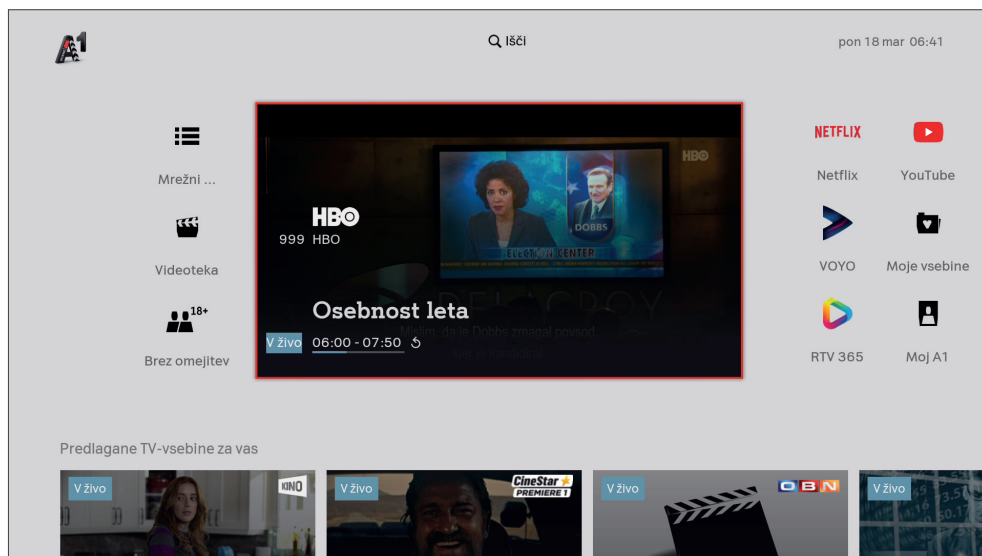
A1

Išči

pon 18 mar 06:41

Mrežni ...

Videoteka

18+

Brez omejitev

HBO

999 HBO

HBO

ELECTION CENTER

DOBBS

Osebnost leta

Mislim, da je Dobbs zmagal povsod.

V živo

06:00 - 07:50

NETFLIX

Netflix

YouTube

VOYO

Moje vsebine

RTV 365

Moj A1

Predlagane TV-vsebine za vas

V živo

KINO

V živo

CineStar PREMIERE 1

V živo

OBN

V živo